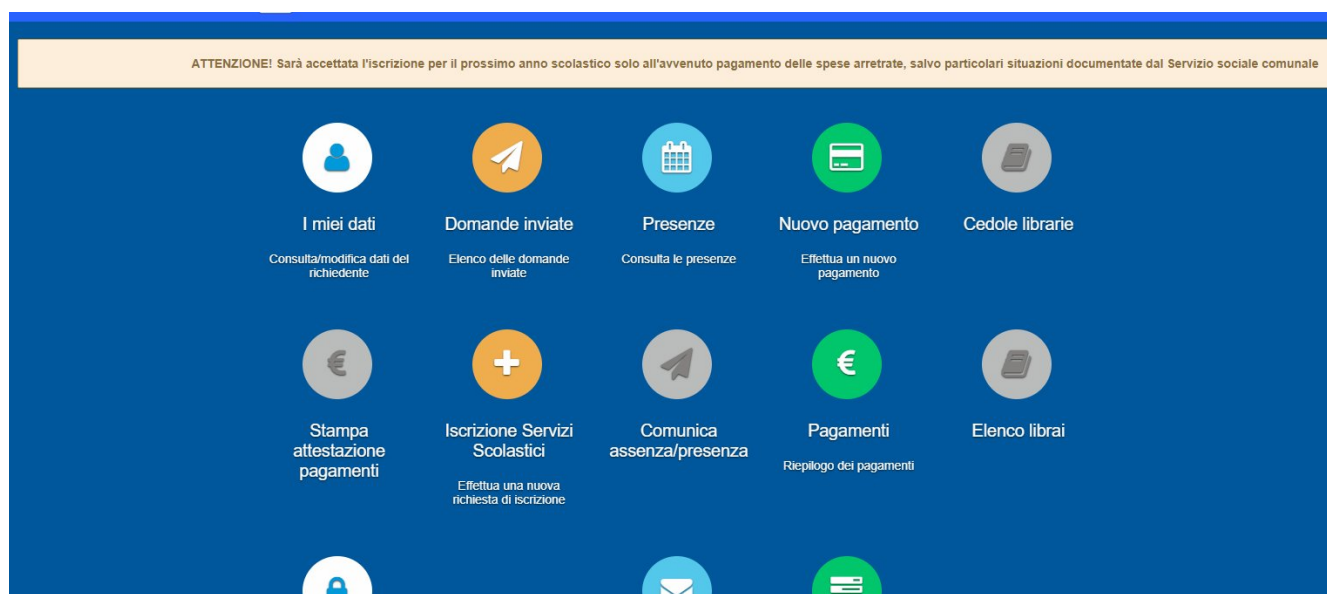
ATTENZIONE! Sarà accettata l'iscrizione per il prossimo anno scolastico solo all'avvenuto pagamento delle spese arretrate, salvo particolari situazioni documentate dal Servizio sociale comunale

I miei dati

Consulta/modifica dati del richiedente

Domande inviate

Elenco delle domande inviate

Presenze

Consulta le presenze

Nuovo pagamento

Effettua un nuovo pagamento

Cedole librarie

€

Stampa attestazione pagamenti

Iscrizione Servizi Scolastici

Effettua una nuova richiesta di iscrizione

Comunica assenza/presenza

€

Pagamenti

Riepilogo dei pagamenti

Elenco librai